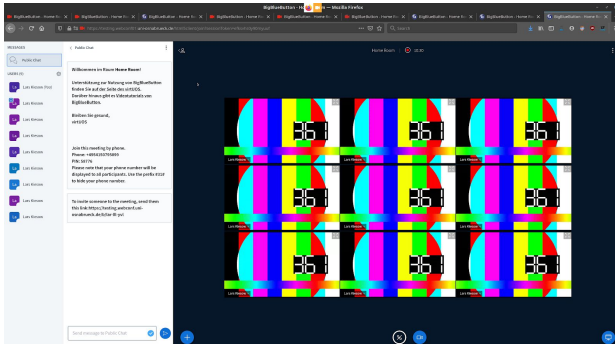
BigBlueButton - Home Room — Mozilla Firefox

BigBlueButton - Home Ro... | BigBlueButton - Home Ro... | BigBlueButton - Home Ro... | BigBlueButton - Home Ro... | BigBlueButton - Home Ro... | BigBlueButton - Home Ro... | BigBlueButton - Home Ro... | BigBlueButton - Home Ro... | BigBlueButton - Home Ro...

https://testing.webconf.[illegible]

Search

MESSAGES
Public Chat

USERS (9)
Lars Kiesow (You)
Lars Kiesow
Lars Kiesow
Lars Kiesow
Lars Kiesow
Lars Kiesow
Lars Kiesow
Lars Kiesow
Lars Kiesow

< Public Chat

Willkommen in Raum Home Room!

Unterstützung zur Nutzung von BigBlueButton finden Sie auf der Seite des virtUOS. Darüber hinaus gibt es Videotutorials von BigBlueButton.

Bleiben Sie gesund,
virtUOS

Join this meeting by phone.
Phone: +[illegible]
PIN: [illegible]
Please note that your phone number will be displayed to all participants. Use the prefix #31# to hide your phone number.

To invite someone to the meeting, send them this link https://testing.webconf.uni-osnabrueck.de/b/lar-9t-yvi

Send message to Public Chat

Home Room | 10:30

Lars Kiesow
Lars Kiesow
Lars Kiesow
Lars Kiesow
Lars Kiesow
Lars Kiesow
Lars Kiesow
Lars Kiesow
Lars Kiesow